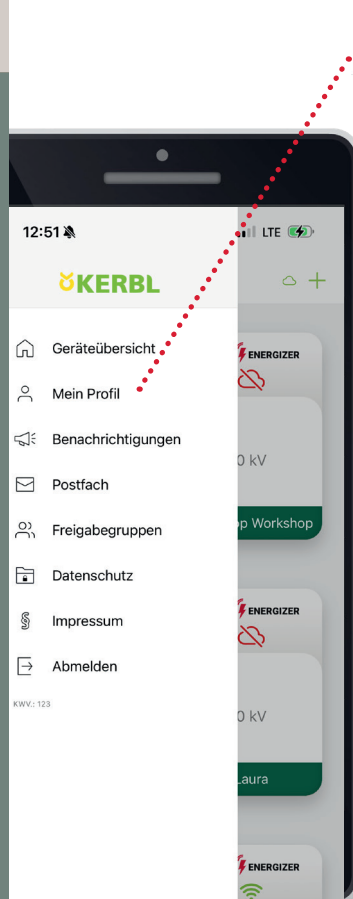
12:51

LTE

KERBL

Geräteübersicht

Mein Profil

Benachrichtigungen

Postfach

Freigabegruppen

Datenschutz

Impressum

Abmelden

KWV.: 123

ENERGIZER

0 kV

p Workshop

ENERGIZER

0 kV

Laura

ENERGIZER